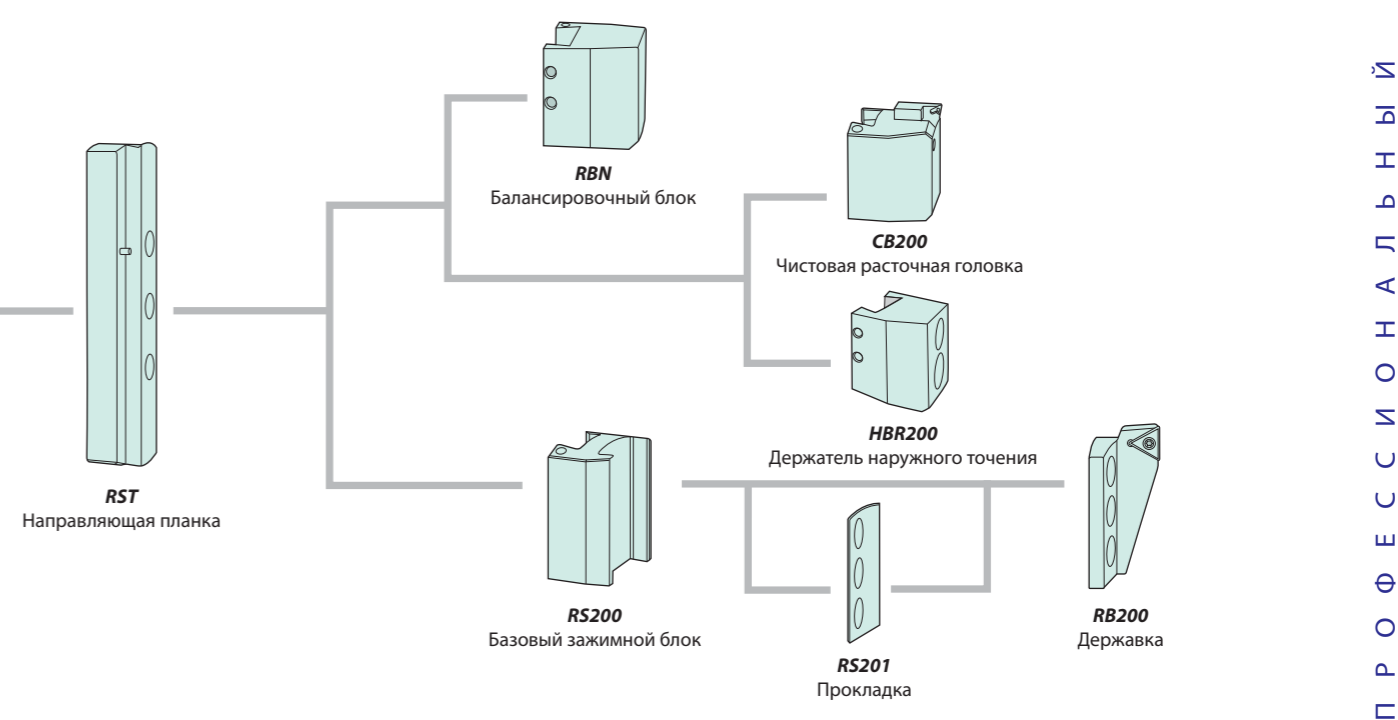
RBN
Балансировочный блок

CB200
Чистовая расточная головка

HBR200
Держатель наружного точения

RST
Направляющая планка

RS200
Базовый зажимной блок

RS201
Прокладка

RB200
Державка

П Р О Ф Е С С И О Н А Л Ь Н Ы Й